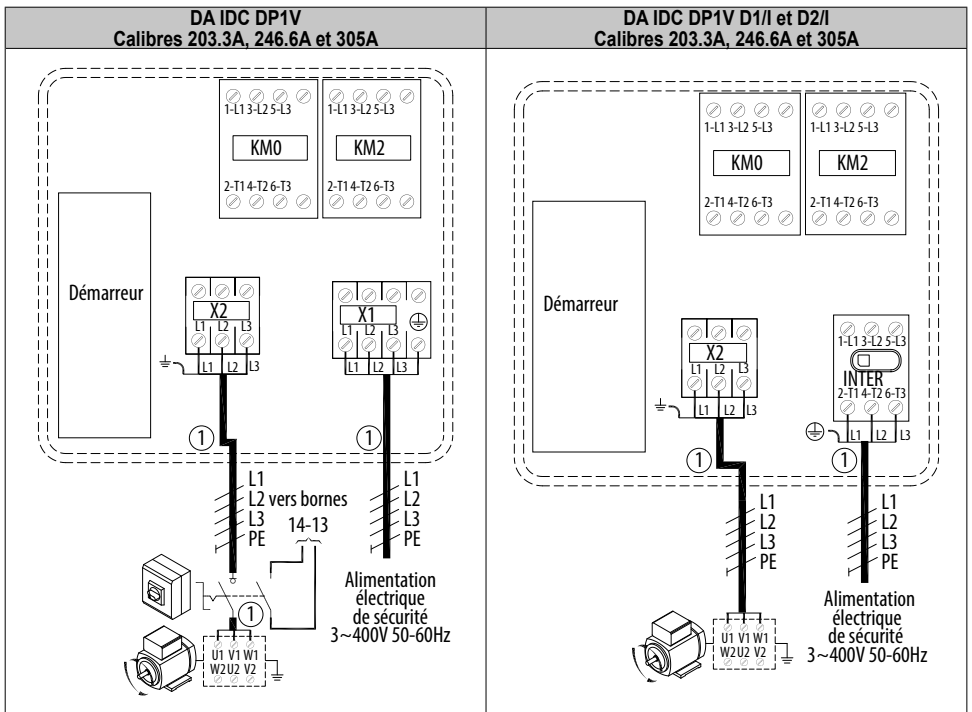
| DA IDC DP1V Calibres 203.3A, 246.6A et 305A | DA IDC DP1V D1/I et D2/I Calibres 203.3A, 246.6A et 305A |
|---|---|
| | |

1-L1 3-L2 5-L3
KM0
2-T1 4-T2 6-T3

1-L1 3-L2 5-L3
KM2
2-T1 4-T2 6-T3

Démarreur

X2
L1 L2 L3
L1 L2 L3

X1
L1 L2 L3
L1 L2 L3

①
①

L1
L2 vers bornes
L3
PE

14-13

L1
L2
L3
PE

①

U1 V1 W1
W2 U2 V2

Alimentation électrique de sécurité 3~400V 50-60Hz

1-L1 3-L2 5-L3
KM0
2-T1 4-T2 6-T3

1-L1 3-L2 5-L3
KM2
2-T1 4-T2 6-T3

Démarreur

X2
L1 L2 L3
L1 L2 L3

1-L1 3-L2 5-L3
INTER
2-T1 4-T2 6-T3
L1 L2 L3

①
①

L1
L2
L3
PE

L1
L2
L3
PE

U1 V1 W1
W2 U2 V2

Alimentation électrique de sécurité 3~400V 50-60Hz